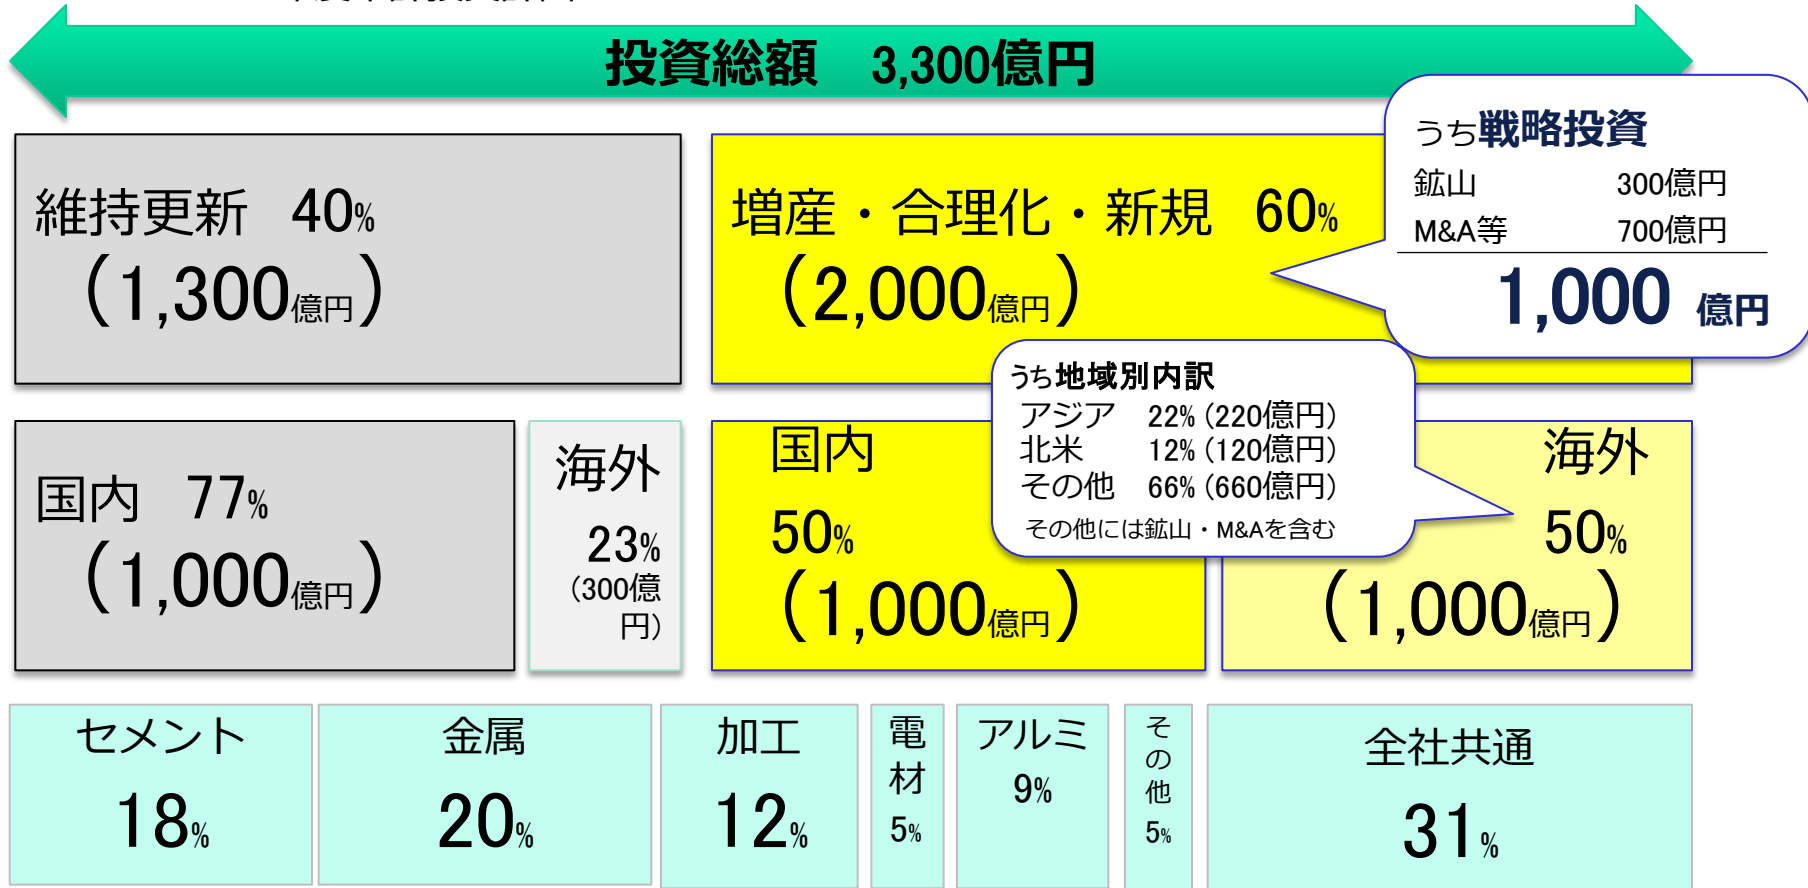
投資総額　3,300億円

維持更新　40%
（1,300億円）

増産・合理化・新規　60%
（2,000億円）

うち戦略投資
鉱山　300億円
M&A等　700億円
1,000 億円

国内　77%
（1,000億円）

海外
23%
（300億円）

国内
50%
（1,000億円）

うち地域別内訳
アジア　22%（220億円）
北米　12%（120億円）
その他　66%（660億円）
その他には鉱山・M&Aを含む

海外
50%
（1,000億円）

| セメント 18% | 金属 20% | 加工 12% | 電材 5% | アルミ 9% | その他 5% | 全社共通 31% |